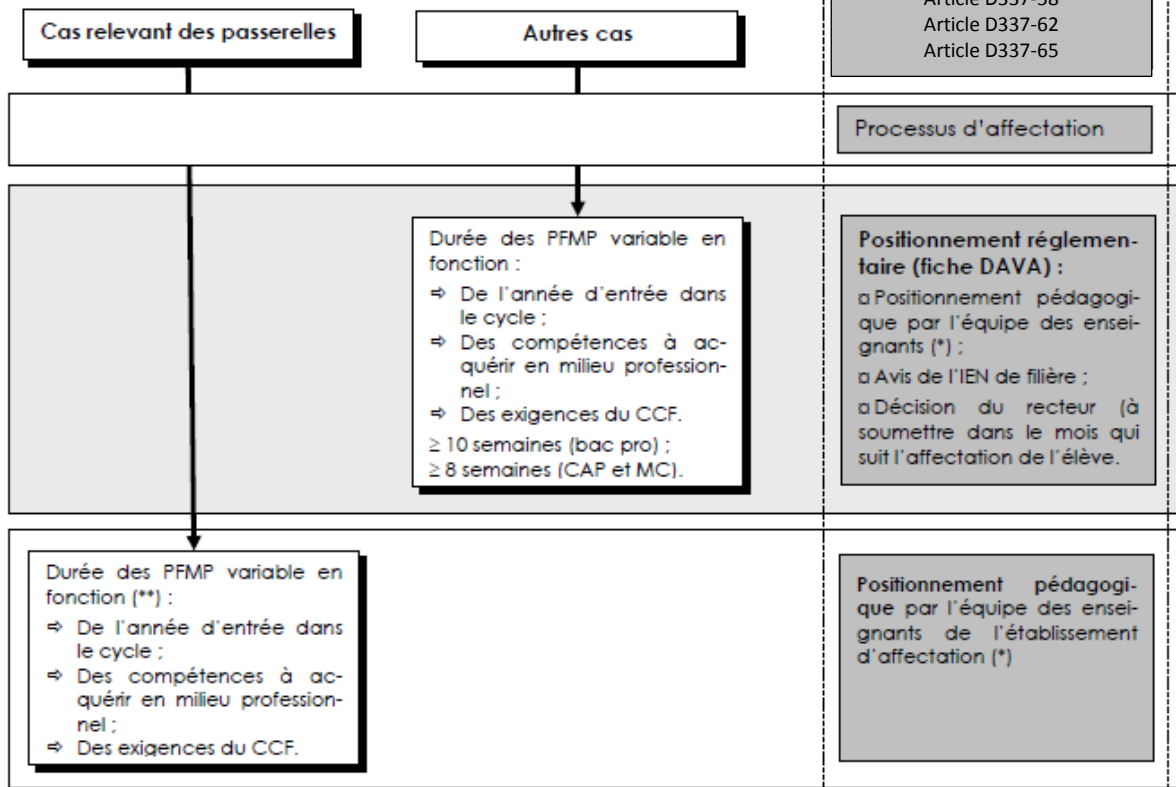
Cas relevant des passerelles

Autres cas

Article D337-58
Article D337-62
Article D337-65

Processus d'affectation

Durée des PFMP variable en fonction :
⇨ De l'année d'entrée dans le cycle ;
⇨ Des compétences à acquérir en milieu professionnel ;
⇨ Des exigences du CCF.
≥ 10 semaines (bac pro) ;
≥ 8 semaines (CAP et MC).

Positionnement réglementaire (fiche DAVA) :
□ Positionnement pédagogique par l'équipe des enseignants (*) ;
□ Avis de l'IEN de filière ;
□ Décision du recteur (à soumettre dans le mois qui suit l'affectation de l'élève.

Durée des PFMP variable en fonction (**) :
⇨ De l'année d'entrée dans le cycle ;
⇨ Des compétences à acquérir en milieu professionnel ;
⇨ Des exigences du CCF.

Positionnement pédagogique par l'équipe des enseignants de l'établissement d'affectation (*)